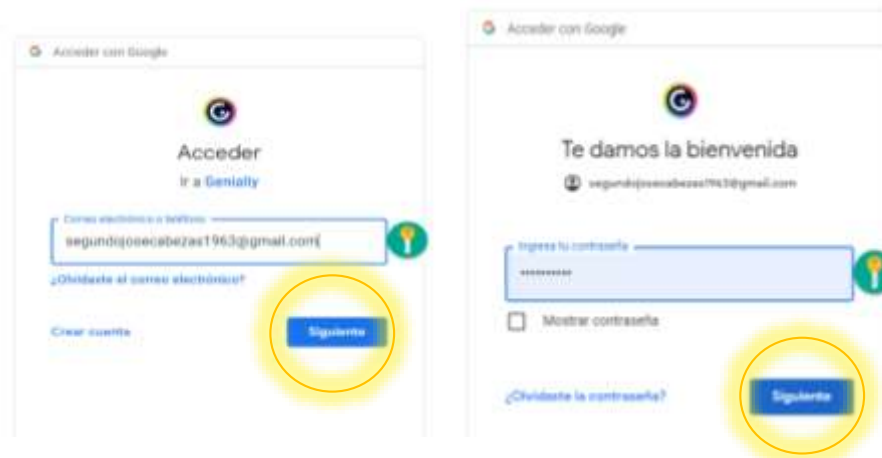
Acceder con Google

Acceder

Ir a Genially

Correo electrónico o teléfono

segundojosecabezas1963@gmail.com

¿Olvidaste el correo electrónico?

Crear cuenta

Siguiente

Acceder con Google

Te damos la bienvenida

segundojosecabezas1963@gmail.com

Ingresa tu contraseña

••••••••••

Mostrar contraseña

¿Olvidaste la contraseña?

Siguiente